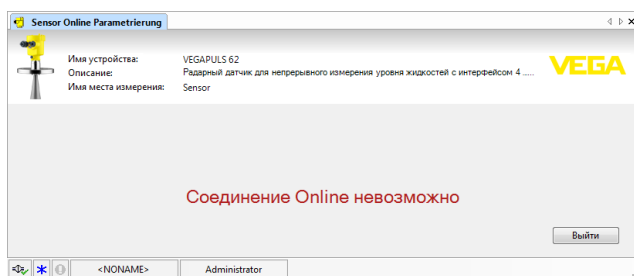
Sensor Online Parametrierung

Имя устройства: VEGAPULS 62
Описание: Радарный датчик для непрерывного измерения уровня жидкостей с интерфейсом 4 .....
Имя места измерения: Sensor

VEGA

Соединение Online невозможно

Выйти

<NONAME> Administrator